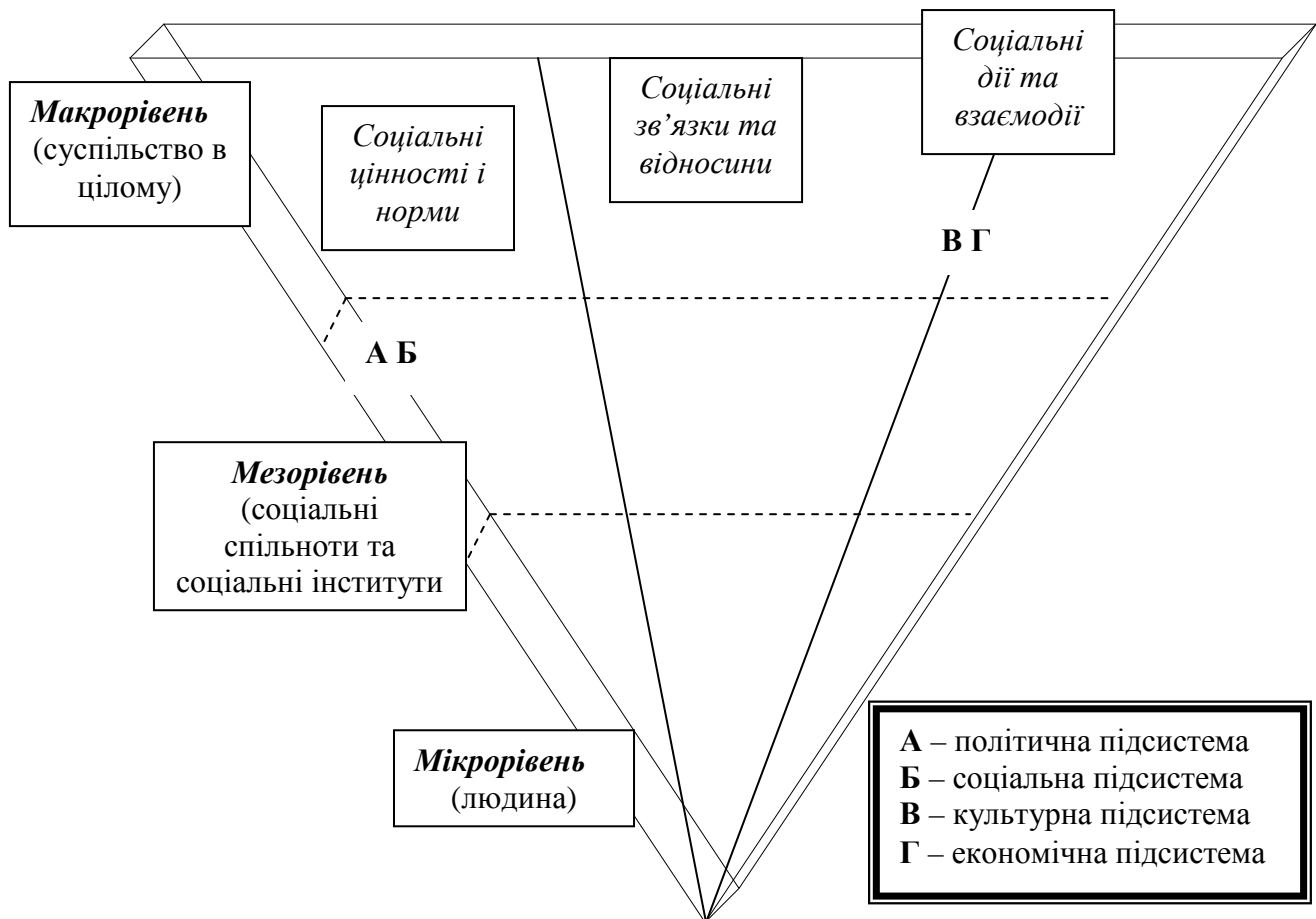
Макрорівень (суспільство в цілому)

Соціальні цінності і норми

Соціальні зв’язки та відносини

Соціальні дії та взаємодії

В Г

А Б

Мезорівень (соціальні спільноти та соціальні інститути

Мікрорівень (людина)

А – політична підсистема
Б – соціальна підсистема
В – культурна підсистема
Г – економічна підсистема